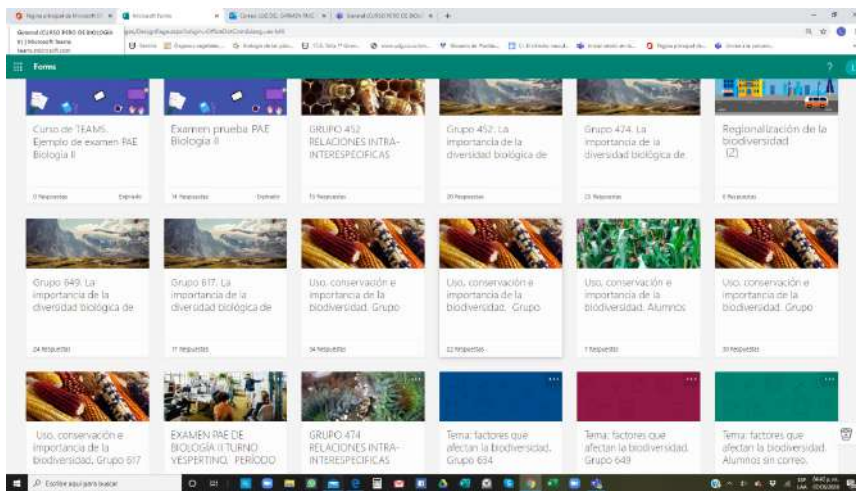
Forms

Curso de TEAMS. Ejemplo de examen PAE Biología II
0 Respuestas Expirado

Examen prueba PAE Biología II
14 Respuestas Expirado

GRUPO 452 RELACIONES INTRA-INTERESPECIFICAS
15 Respuestas

Grupo 452. La importancia de la diversidad biológica de
20 Respuestas

Grupo 474. La importancia de la diversidad biológica de
23 Respuestas

Regionalización de la biodiversidad (2)
0 Respuestas

Grupo 649. La importancia de la diversidad biológica de
24 Respuestas

Grupo 617. La importancia de la diversidad biológica de
17 Respuestas

Uso, conservación e importancia de la biodiversidad. Grupo
34 Respuestas

Uso, conservación e importancia de la biodiversidad. Grupo
22 Respuestas

Uso, conservación e importancia de la biodiversidad. Alumnos
7 Respuestas

Uso, conservación e importancia de la biodiversidad. Grupo
30 Respuestas

Uso, conservación e importancia de la biodiversidad. Grupo 617

EXAMEN PAE DE BIOLOGÍA II TURNO VESPERTINO. PERIODO

GRUPO 474 RELACIONES INTRA-INTERESPECIFICAS

Tema: factores que afectan la biodiversidad. Grupo 634

Tema: factores que afectan la biodiversidad. Grupo 649

Tema: factores que afectan la biodiversidad. Alumnos sin correo.

Escribe aquí para buscar